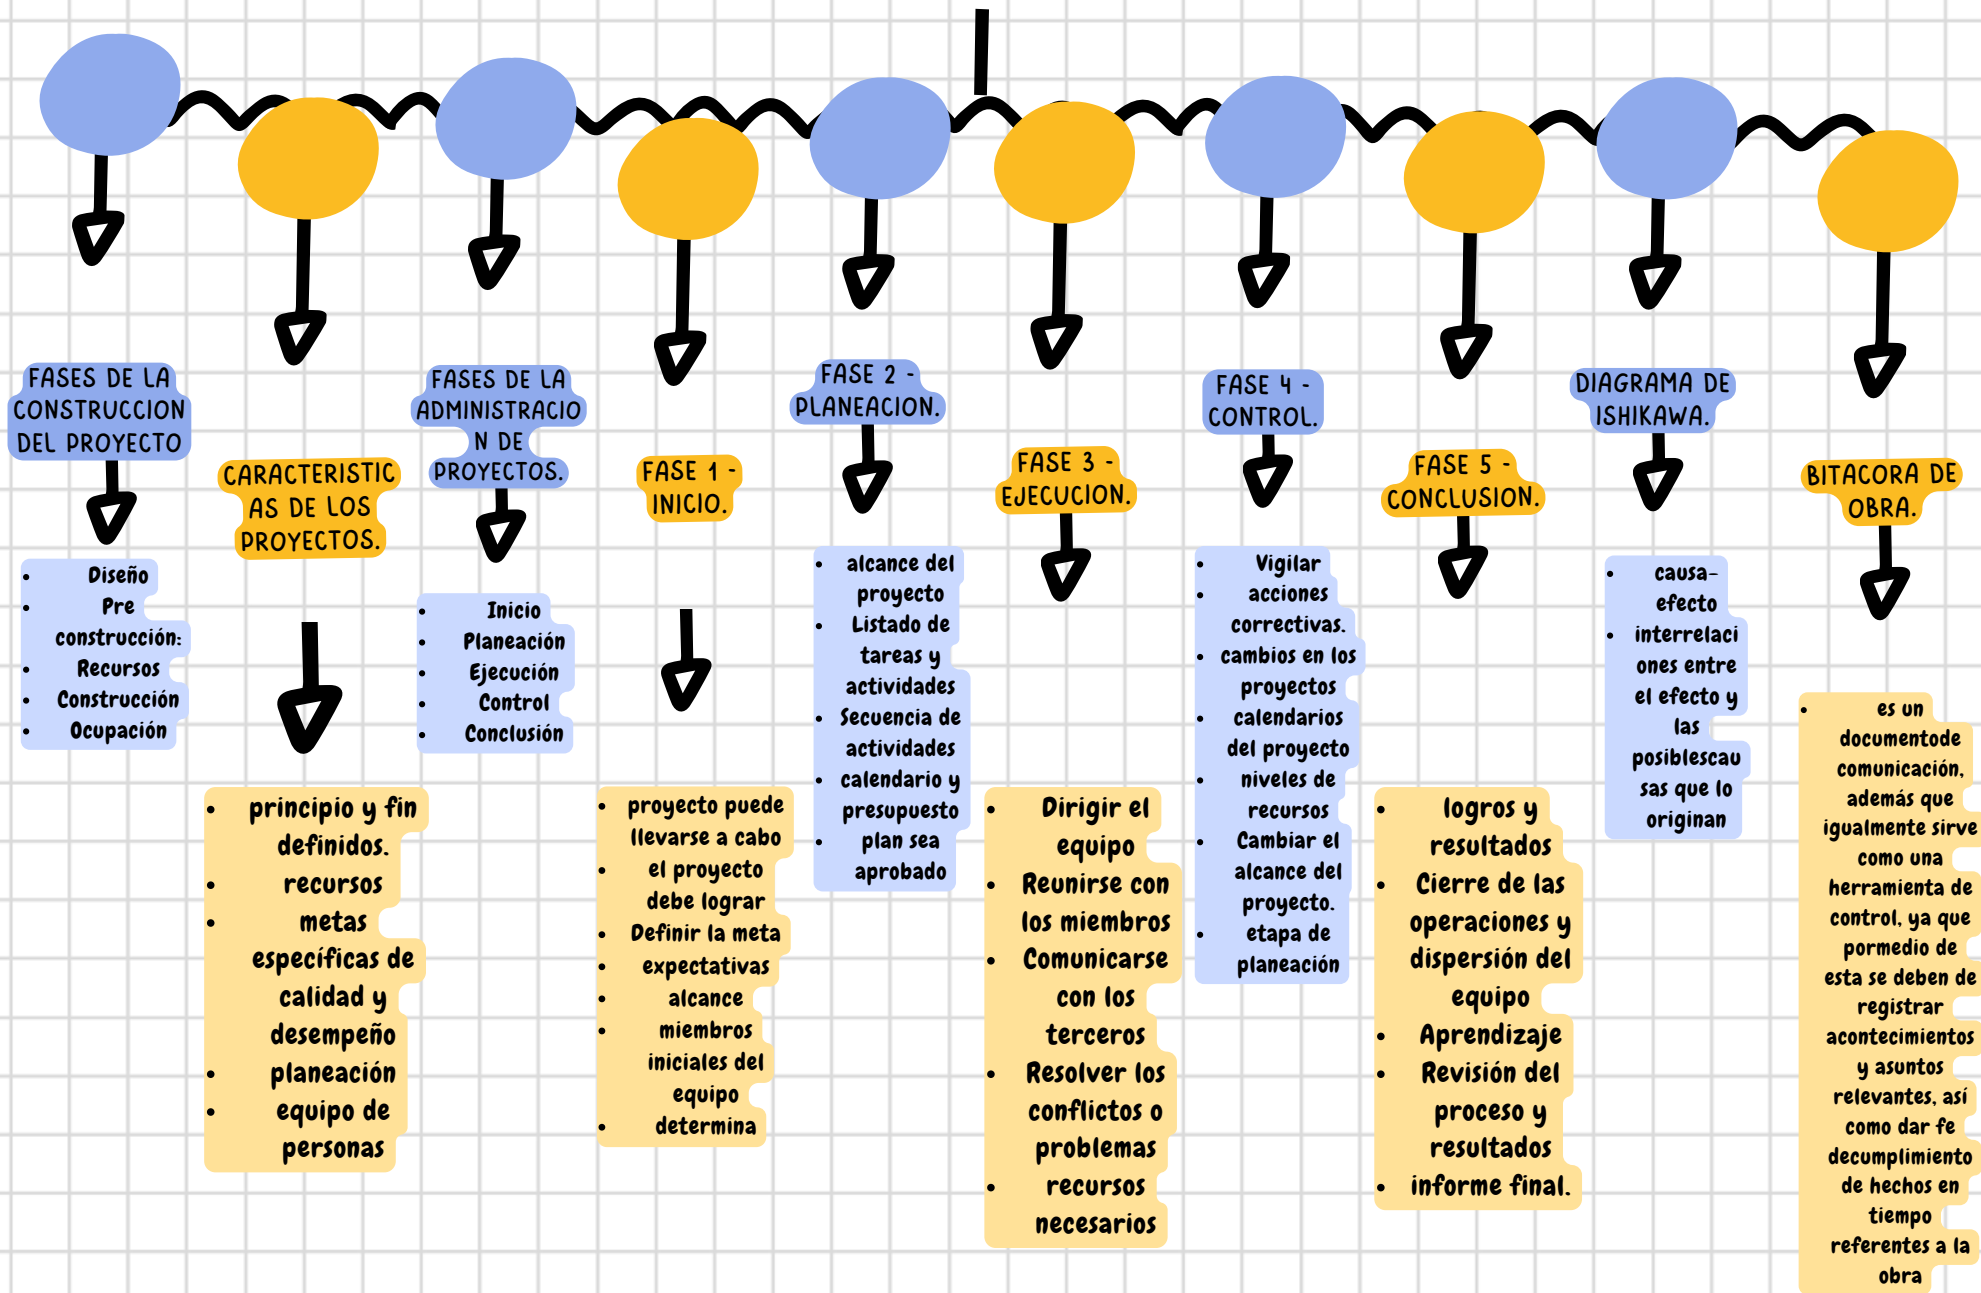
FASES DE LA CONSTRUCCION DEL PROYECTO

- Diseño
- Pre construcción:
- Recursos
- Construcción
- Ocupación

CARACTERISTICAS DE LOS PROYECTOS.

- principio y fin definidos.
- recursos
- metas específicas de calidad y desempeño
- planeación
- equipo de personas

FASES DE LA ADMINISTRACION DE PROYECTOS.

- Inicio
- Planeación
- Ejecución
- Control
- Conclusión

FASE 1 - INICIO.

- proyecto puede llevarse a cabo
- el proyecto debe lograr
- Definir la meta
- expectativas
- alcance
- miembros iniciales del equipo
- determina

FASE 2 - PLANEACION.

- alcance del proyecto
- Listado de tareas y actividades
- Secuencia de actividades
- calendario y presupuesto
- plan sea aprobado

FASE 3 - EJECUCION.

- Dirigir el equipo
- Reunirse con los miembros
- Comunicarse con los terceros
- Resolver los conflictos o problemas
- recursos necesarios

FASE 4 - CONTROL.

- Vigilar
- acciones correctivas.
- cambios en los proyectos
- calendarios del proyecto
- niveles de recursos
- Cambiar el alcance del proyecto.
- etapa de planeación

FASE 5 - CONCLUSION.

- logros y resultados
- Cierre de las operaciones y dispersión del equipo
- Aprendizaje
- Revisión del proceso y resultados
- informe final.

DIAGRAMA DE ISHIKAWA.

- causa-efecto
- interrelaciones entre el efecto y las posiblescausas que lo originan

BITACORA DE OBRA.

- es un documentode comunicación, además que igualmente sirve como una herramienta de control, ya que pormedio de esta se deben de registrar acontecimientos y asuntos relevantes, así como dar fe decumplimiento de hechos en tiempo referentes a la obra